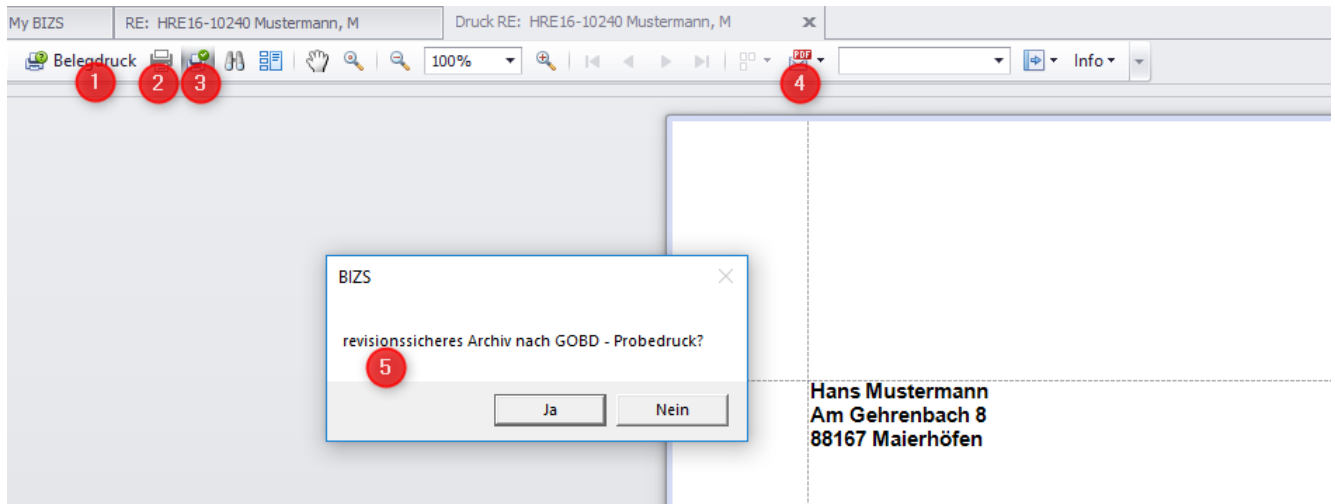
My BIZS
RE: HRE16-10240 Mustermann, M
Druck RE: HRE16-10240 Mustermann, M

Belegdruck
1
2
3
100%
4
PDF
Info

BIZS

revisionssicheres Archiv nach GOBD - Probedruck?
5

Ja
Nein

Hans Mustermann
Am Gehrenbach 8
88167 Maierhöfen